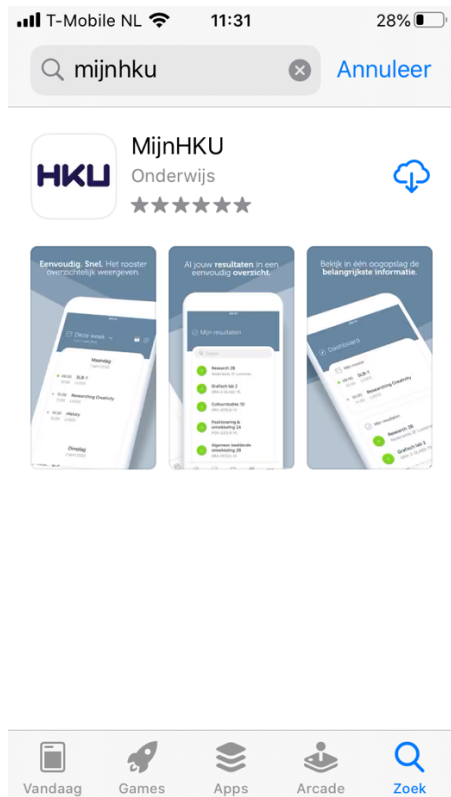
T-Mobile NL 11:31 28%

mijnhku

Annuleer

HKU

MijnHKU

Onderwijs

Eenvoudig. Snel. Het rooster overzichtelijk weergeven.

Deze week

Maandag

SLB-1

Researching Creativity

History

Dinsdag

Al jouw resultaten in een eenvoudig overzicht.

Mijn resultaten

Research 2B

Grafisch lab 2

Cultuurstudie 1D

Positionering & ontwikkeling 2A

Algemeen beeldende ontwikkeling 2B

Bekijk in één oogopslag de belangrijkste informatie.

Dashboard

SLB-1

Researching Creativity

Mijn resultaten

Research 2B

Grafisch lab 2

Vandaag

Games

Apps

Arcade

Zoek